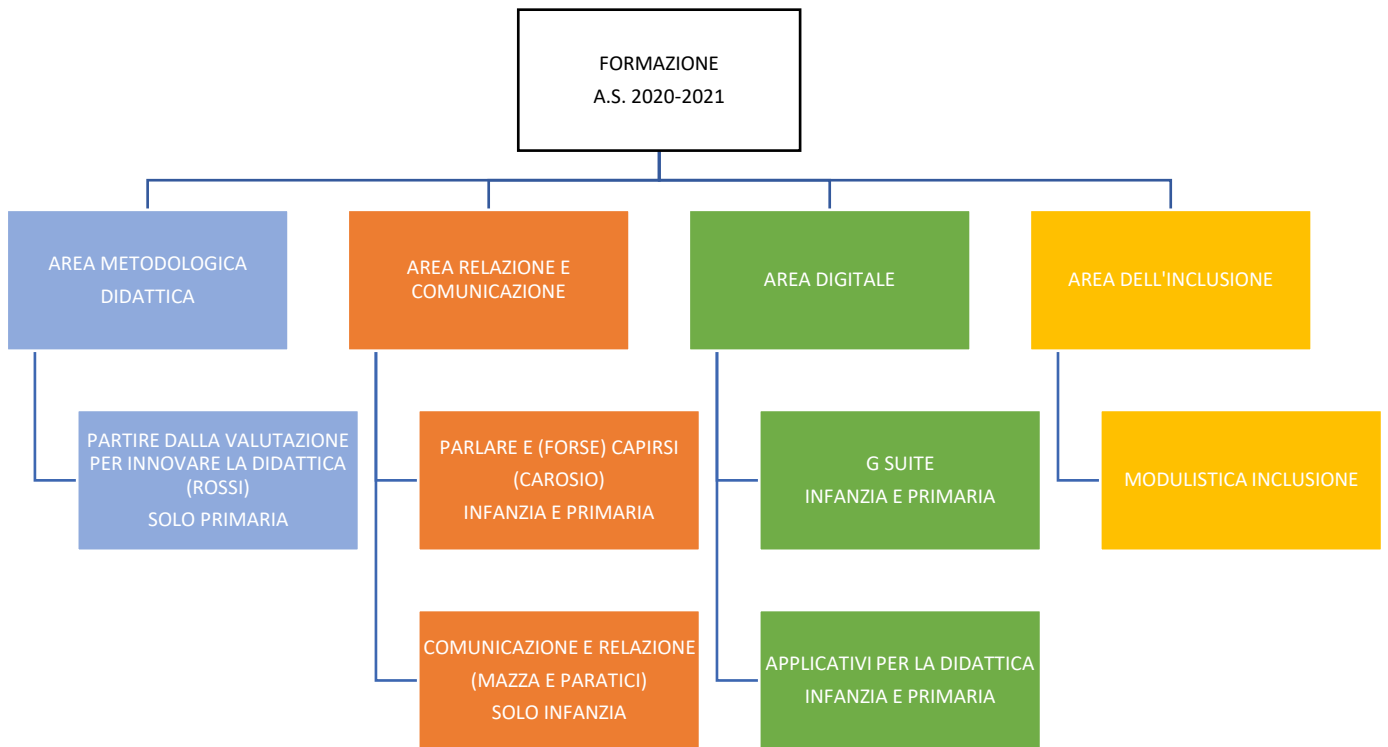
FORMAZIONE
A.S. 2020-2021

AREA METODOLOGICA
DIDATTICA

PARTIRE DALLA VALUTAZIONE PER INNOVARE LA DIDATTICA (ROSSI)
SOLO PRIMARIA

AREA RELAZIONE E COMUNICAZIONE

PARLARE E (FORSE) CAPIRSI (CAROSIO)
INFANZIA E PRIMARIA

COMUNICAZIONE E RELAZIONE (MAZZA E PARATICI)
SOLO INFANZIA

AREA DIGITALE

G SUITE
INFANZIA E PRIMARIA

APPLICATIVI PER LA DIDATTICA
INFANZIA E PRIMARIA

AREA DELL'INCLUSIONE

MODULISTICA INCLUSIONE